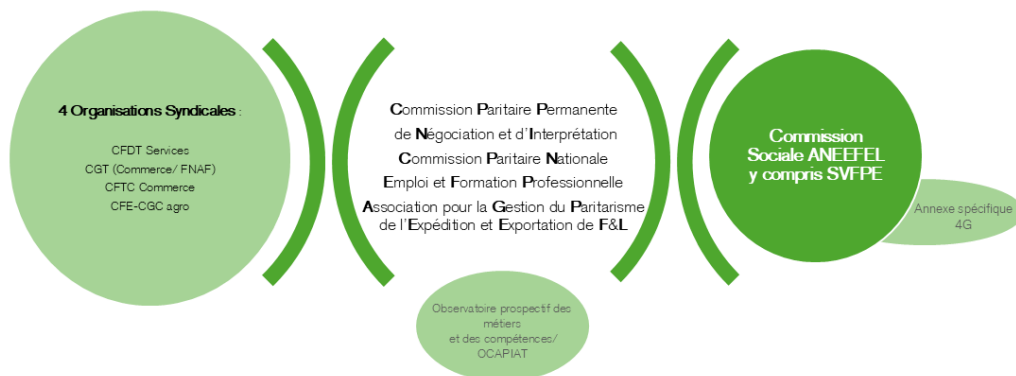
4 Organisations Syndicales :

CFDT Services
CGT (Commerce/ FNAF)
CFTC Commerce
CFE-CGC agro

Commission Paritaire Permanente de Négociation et d'Interprétation
Commission Paritaire Nationale Emploi et Formation Professionnelle
Association pour la Gestion du Paritarisme de l'Expédition et Exportation de F&L

Observatoire prospectif des métiers et des compétences/ OCAPIAT

Commission Sociale ANEEFEL y compris SVFPE

Annexe spécifique 4G